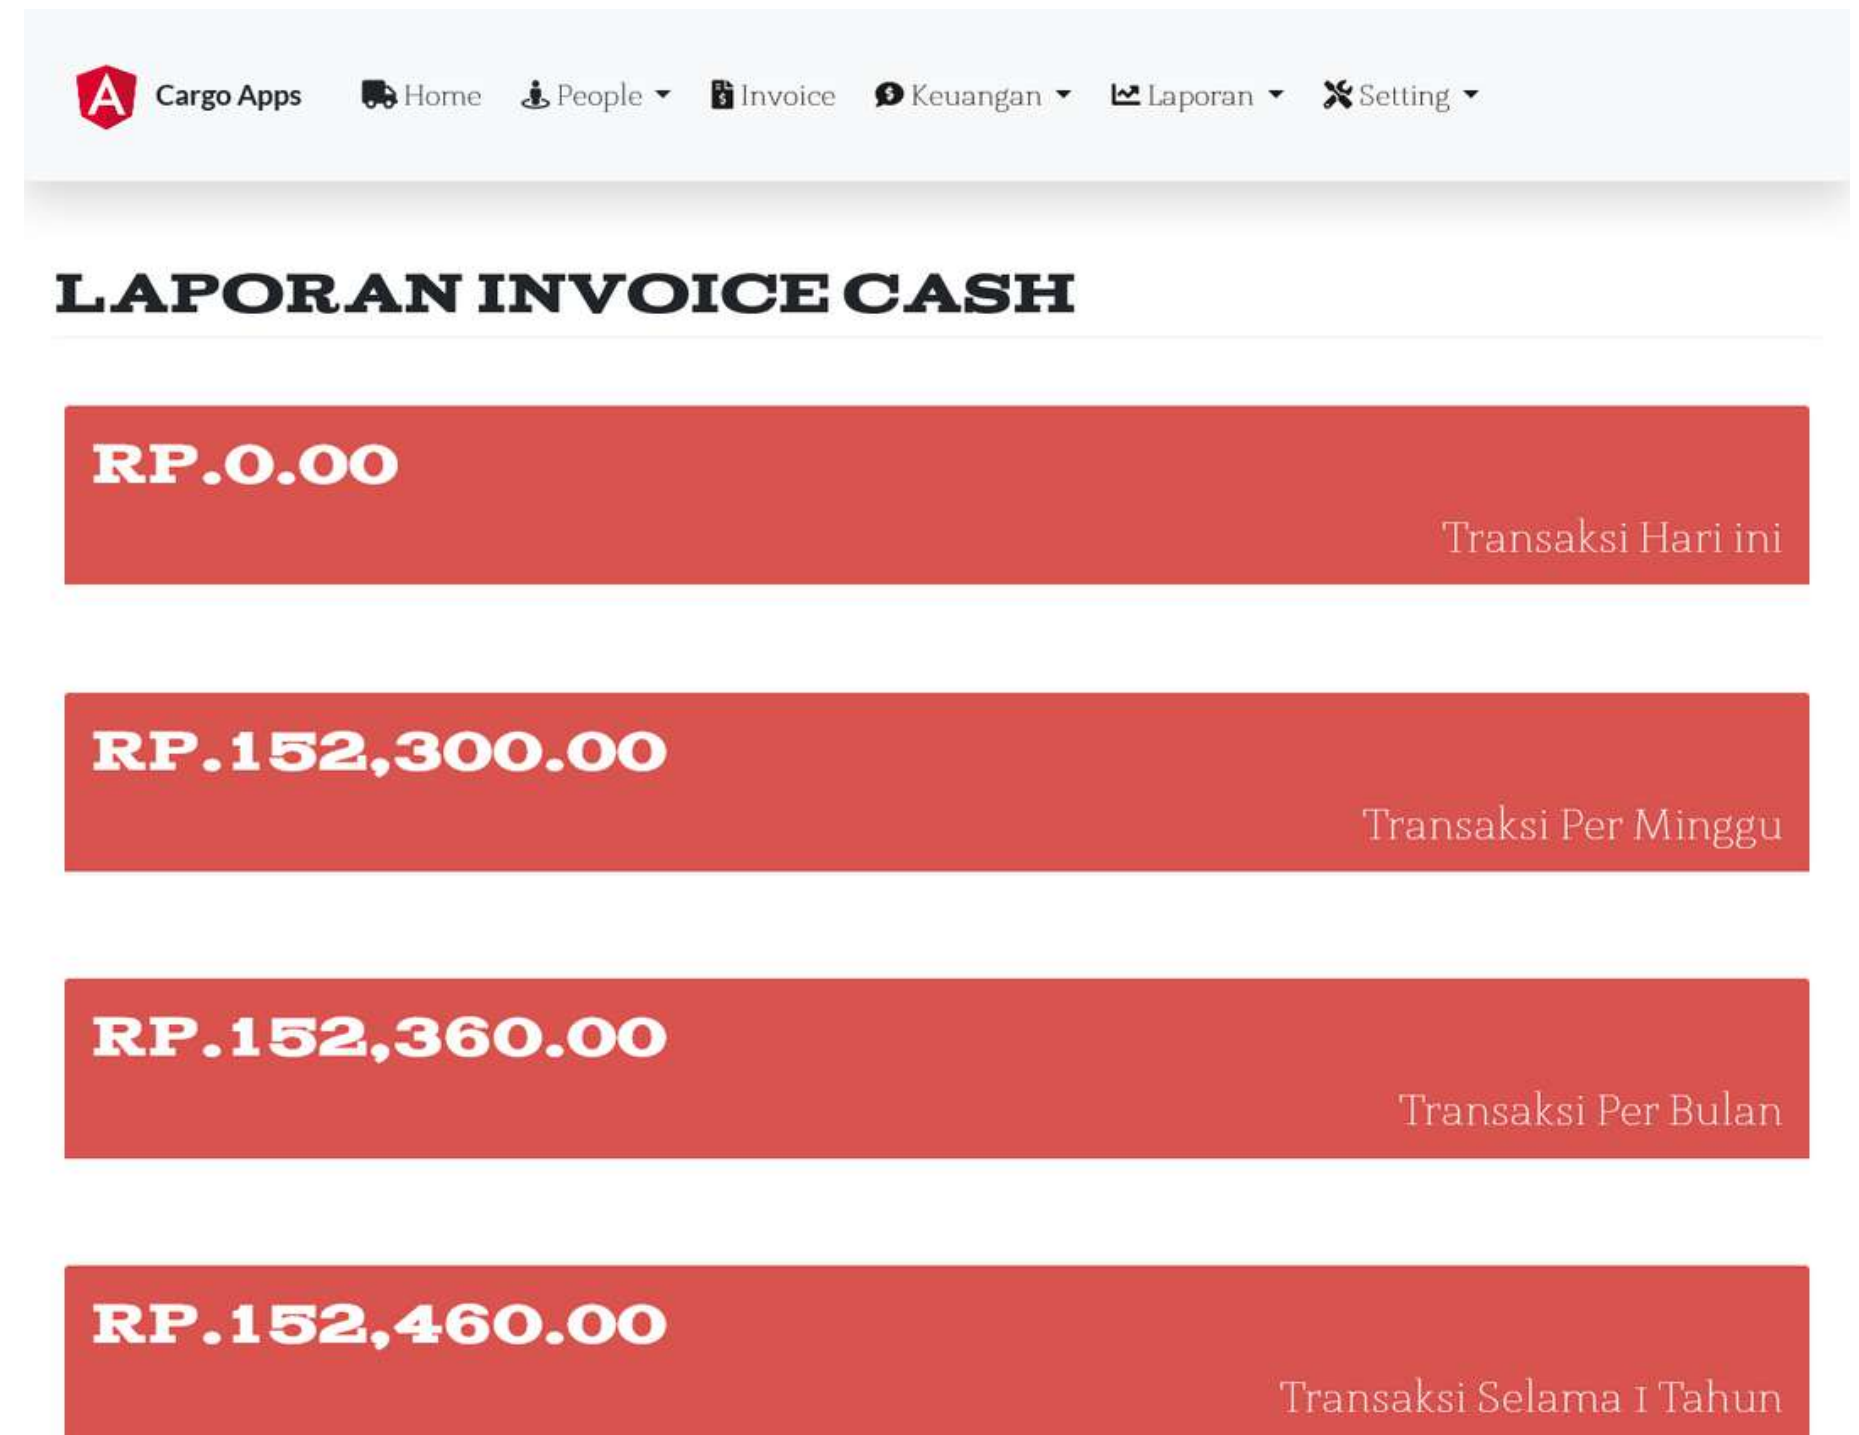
A Cargo Apps Home People Invoice Keuangan Laporan Setting

LAPORAN INVOICE CASH

RP.0.00

Transaksi Hari ini

RP.152,300.00

Transaksi Per Minggu

RP.152,360.00

Transaksi Per Bulan

RP.152,460.00

Transaksi Selama 1 Tahun